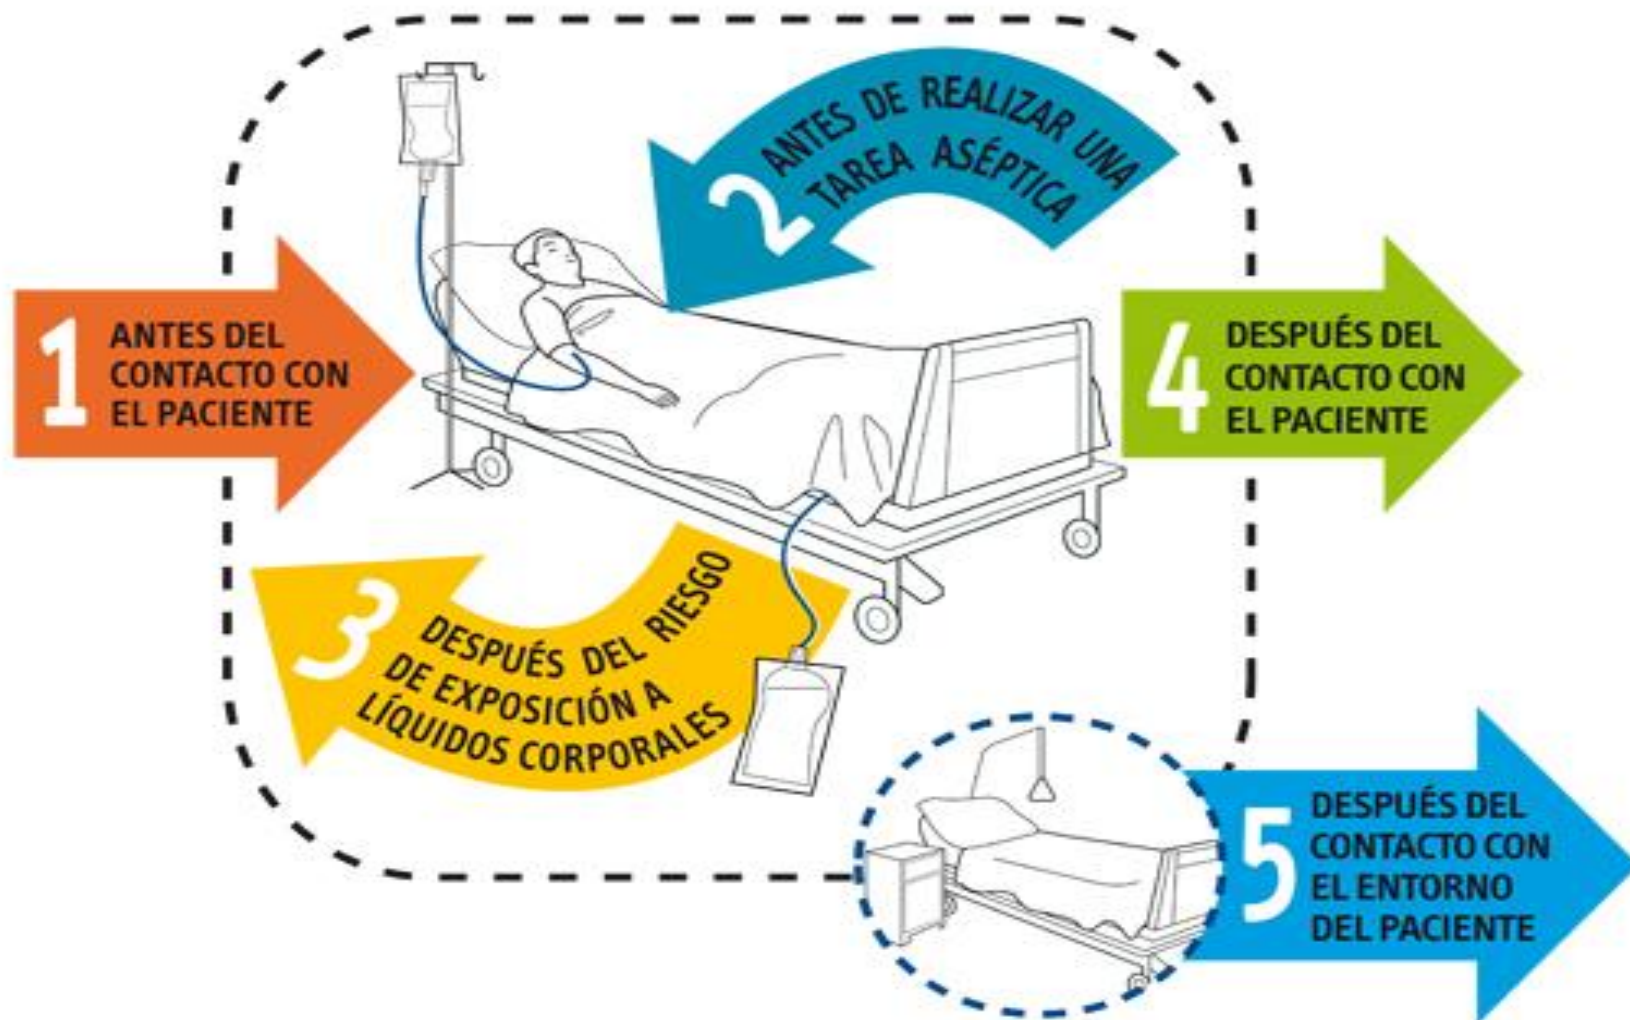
1 ANTES DEL CONTACTO CON EL PACIENTE

2 ANTES DE REALIZAR UNA TAREA ASÉPTICA

3 DESPUÉS DEL RIESGO DE EXPOSICIÓN A LÍQUIDOS CORPORALES

4 DESPUÉS DEL CONTACTO CON EL PACIENTE

5 DESPUÉS DEL CONTACTO CON EL ENTORNO DEL PACIENTE